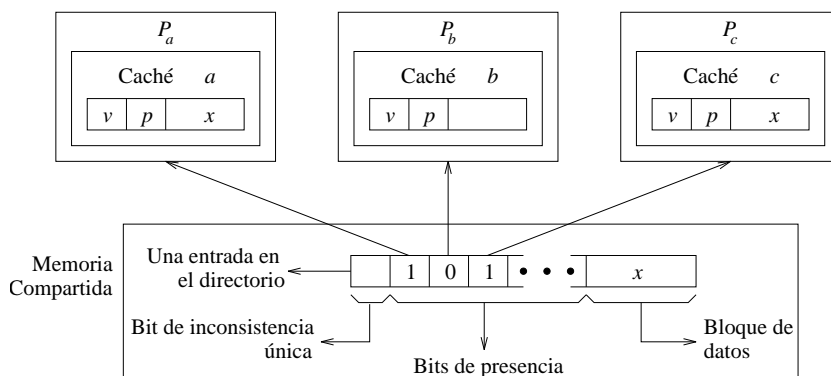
$P_a$

Caché $a$

| $v$ | $p$ | $x$ |
|---|---|---|

$P_b$

Caché $b$

| $v$ | $p$ | |
|---|---|---|

$P_c$

Caché $c$

| $v$ | $p$ | $x$ |
|---|---|---|

Memoria Compartida

Una entrada en el directorio

| | 1 | 0 | 1 | • • • | $x$ |
|---|---|---|---|---|---|

Bit de inconsistencia única

Bits de presencia

Bloque de datos